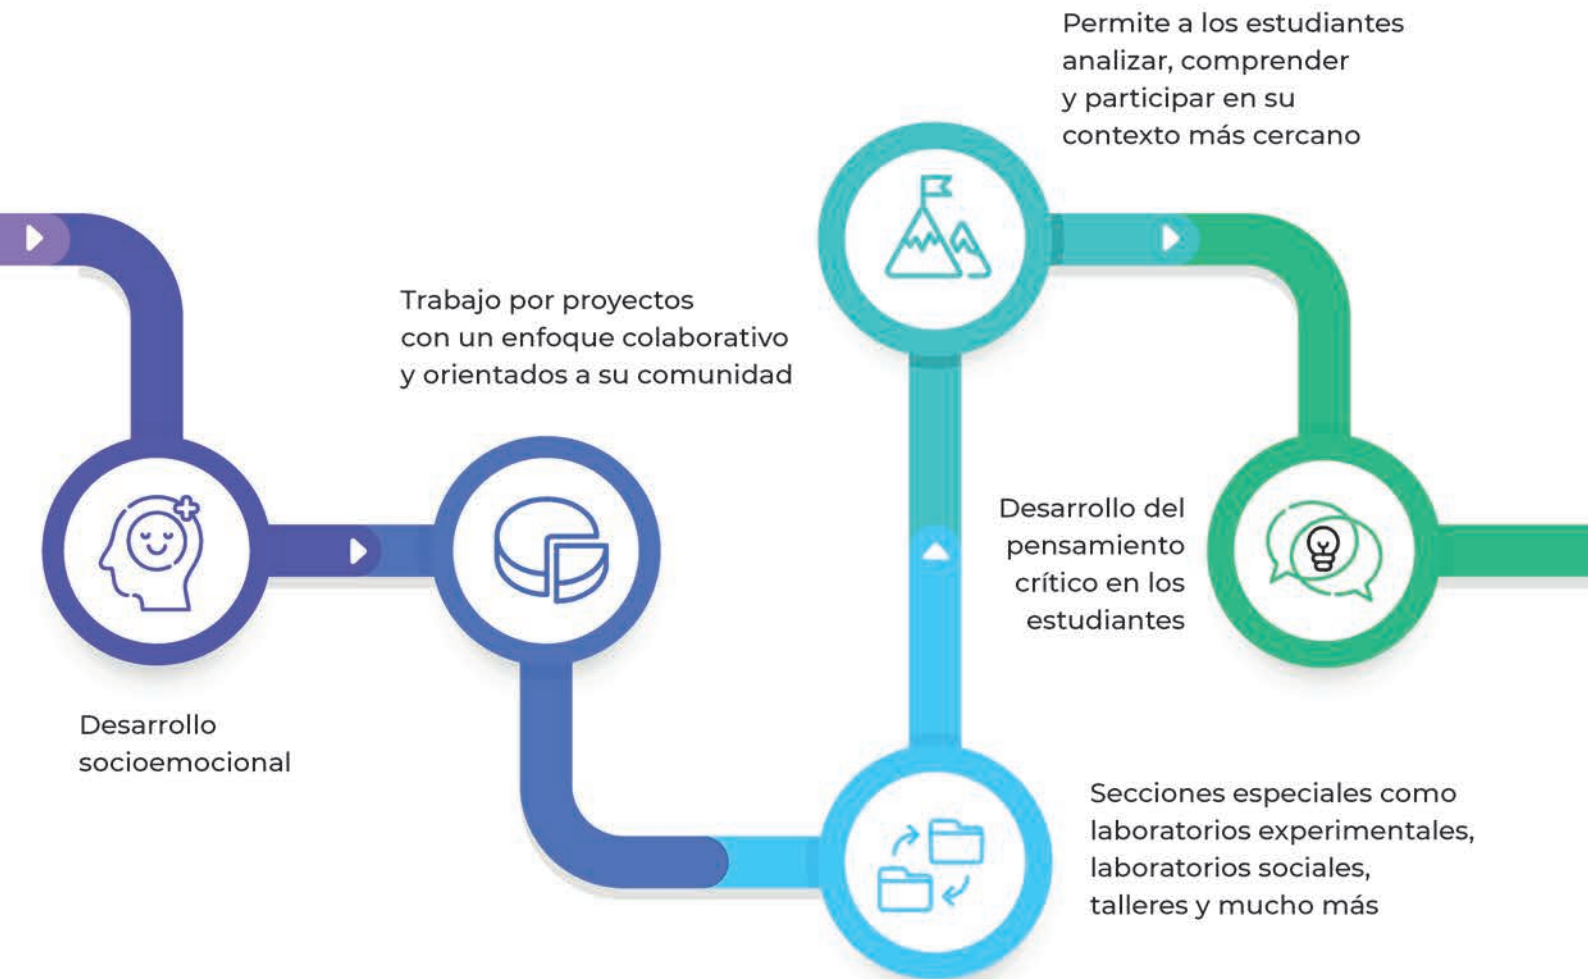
Permite a los estudiantes analizar, comprender y participar en su contexto más cercano

Trabajo por proyectos con un enfoque colaborativo y orientados a su comunidad

Desarrollo socioemocional

Desarrollo del pensamiento crítico en los estudiantes

Secciones especiales como laboratorios experimentales, laboratorios sociales, talleres y mucho más